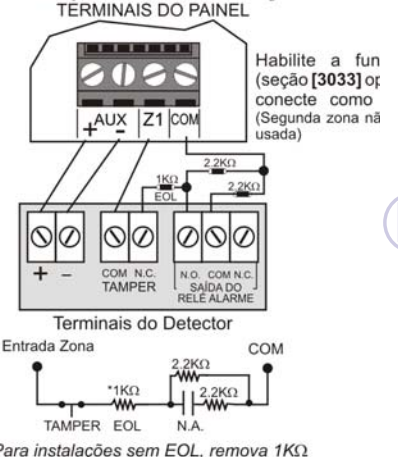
TERMINAIS DO PAINEL

AUX + - Z1 COM

Habilite a fun (seção **[3033]** op conecte como (Segunda zona nã usada)

2.2KΩ
1KΩ EOL
2.2KΩ

+ -
COM N.C. TAMPER
N.O. COM N.C. SAÍDA DO RELÉ ALARME

Terminais do Detector

Entrada Zona
COM
2.2KΩ
*1KΩ
2.2KΩ
TAMPER EOL N.A.

Para instalações sem EOL, remova 1KΩ